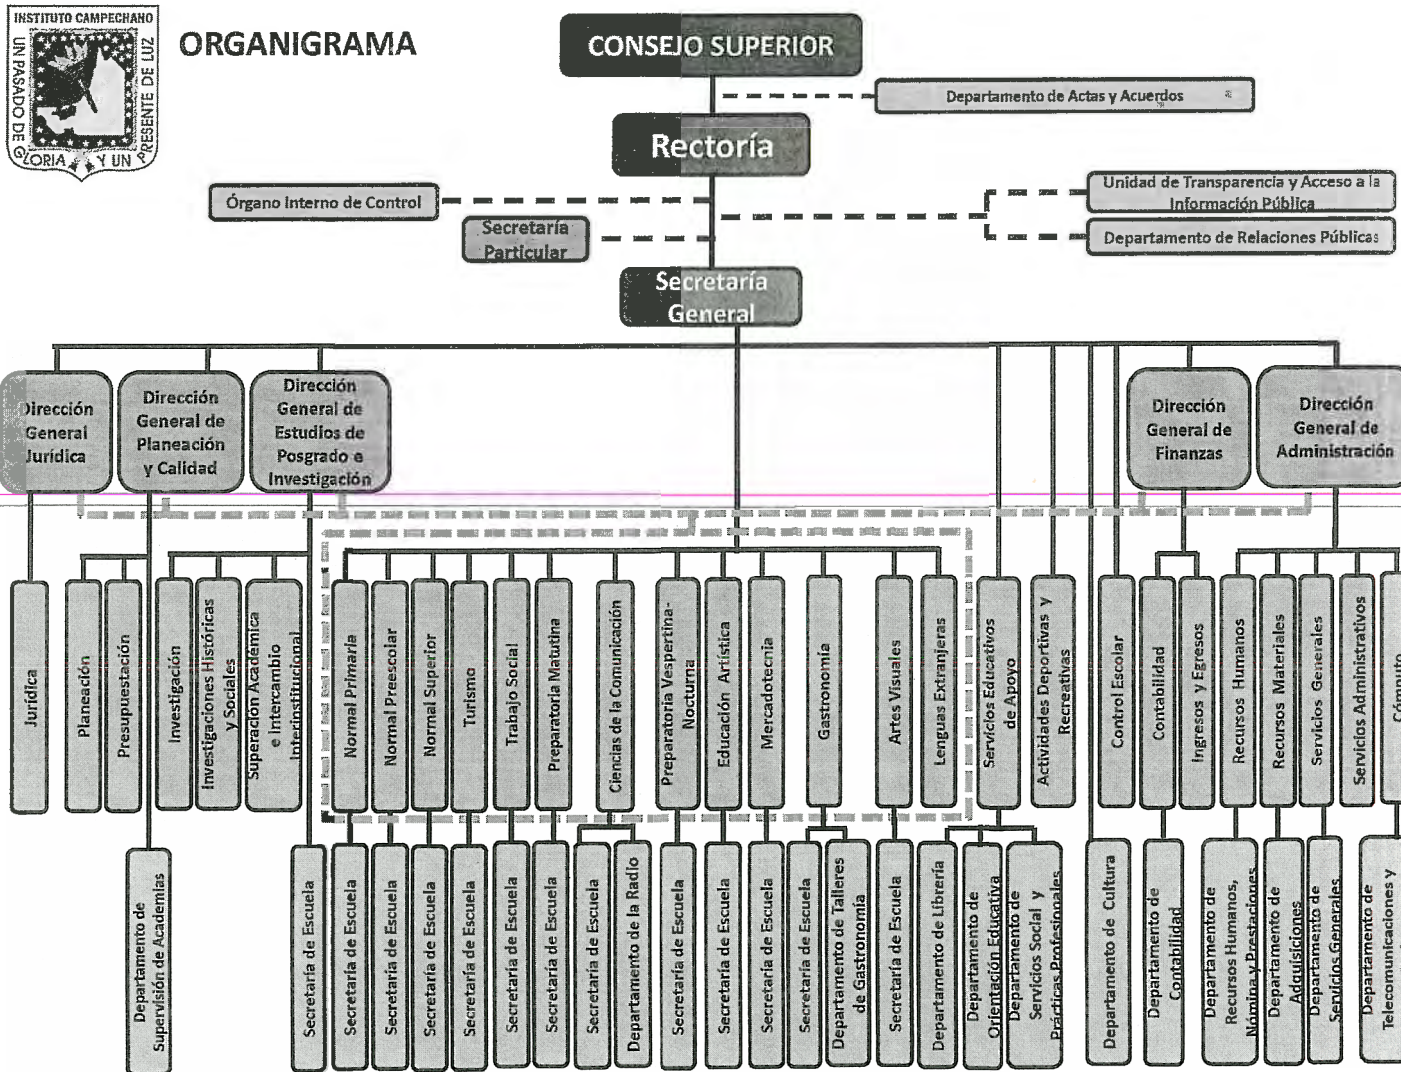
INSTITUTO CAMPECHANO
UN PASADO DE GLORIA Y UN PRESENTE DE LUZ

ORGANIGRAMA

CONSEJO SUPERIOR

Departamento de Actas y Acuerdos

Rectoría

Órgano Interno de Control

Secretaría Particular

Unidad de Transparencia y Acceso a la Información Pública

Departamento de Relaciones Públicas

Secretaría General

Dirección General Jurídica

Dirección General de Planeación y Calidad

Dirección General de Estudios de Posgrado e Investigación

Dirección General de Finanzas

Dirección General de Administración

Jurídica

Planeación

Presupuestación

Investigación

Investigaciones Históricas y Sociales

Superación Académica e Intercambio Interinstitucional

Normal Primaria

Normal Preescolar

Normal Superior

Turismo

Trabajo Social

Preparatoria Matutina

Ciencias de la Comunicación

Preparatoria Vespertina-Nocturna

Educación Artística

Mercadotecnia

Gastronomía

Artes Visuales

Lenguas Extranjeras

Servicios Educativos de Apoyo

Actividades Deportivas y Recreativas

Control Escolar

Contabilidad

Ingresos y Egresos

Recursos Humanos

Recursos Materiales

Servicios Generales

Servicios Administrativos

Cómputo

Departamento de Supervisión de Academias

Secretaría de Escuela

Secretaría de Escuela

Secretaría de Escuela

Secretaría de Escuela

Secretaría de Escuela

Secretaría de Escuela

Secretaría de Escuela

Secretaría de Escuela

Departamento de la Radio

Secretaría de Escuela

Secretaría de Escuela

Secretaría de Escuela

Secretaría de Escuela

Departamento de Talleres de Gastronomía

Secretaría de Escuela

Departamento de Librería

Departamento de Orientación Educativa

Departamento de Servicios Social y Prácticas Profesionales

Departamento de Cultura

Departamento de Contabilidad

Departamento de Recursos Humanos, Nómina y Prestaciones

Departamento de Adquisiciones

Departamento de Servicios Generales

Departamento de Telecomunicaciones y